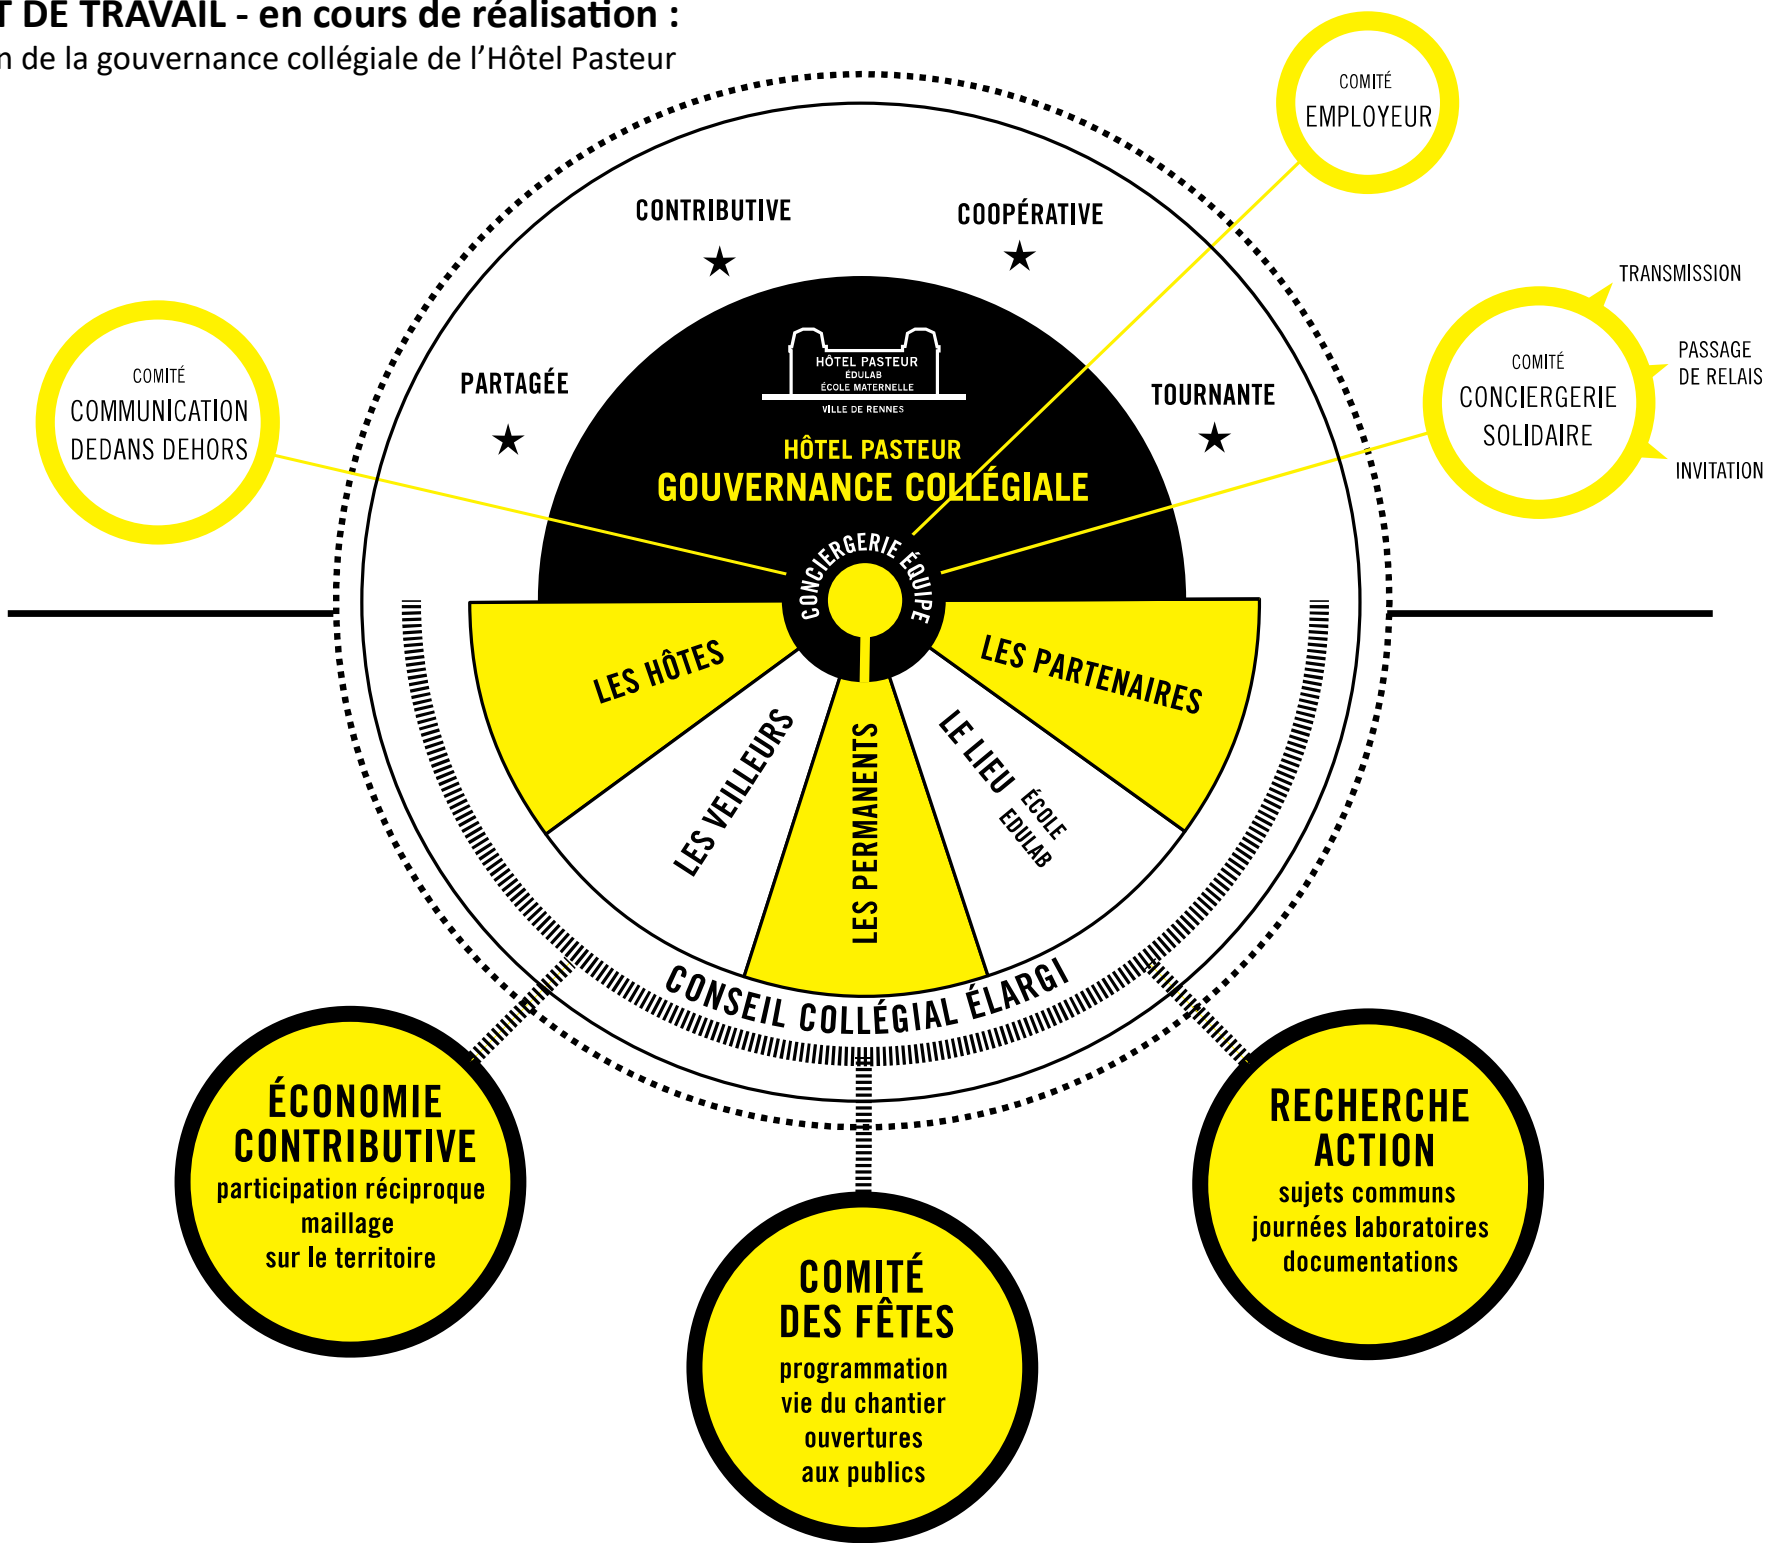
T DE TRAVAIL - en cours de réalisation :
n de la gouvernance collégiale de l'Hôtel Pasteur

COMITÉ
EMPLOYEUR

CONTRIBUTIVE
COOPÉRATIVE
PARTAGÉE
TOURNANTE

TRANSMISSION
PASSAGE DE RELAIS
INVITATION

COMITÉ
CONCIERGERIE SOLIDAIRE

COMITÉ
COMMUNICATION DEDANS DEHORS

HÔTEL PASTEUR
ÉDULAB
ÉCOLE MATERNELLE
VILLE DE RENNES

HÔTEL PASTEUR
GOUVERNANCE COLLÉGIALE

CONCIERGERIE ÉQUIPE

LES HÔTES
LES PARTENAIRES
LES VEILLEURS
LES PERMANENTS
LE LIEU
ÉCOLE
EDULAB

CONSEIL COLLÉGIAL ÉLARGI

ÉCONOMIE CONTRIBUTIVE
participation réciproque
maillage
sur le territoire

COMITÉ DES FÊTES
programmation
vie du chantier
ouvertures
aux publics

RECHERCHE ACTION
sujets communs
journées laboratoires
documentations